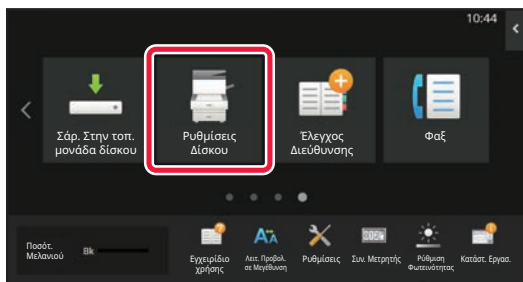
10:44

Σάρ. Στην τοπ. μονάδα δίσκου

Ρυθμίσεις Δίσκου

Έλεγχος Διεύθυνσης

Φαξ

Ποσότ. Μελανιού

Bk

Εγχειρίδιο χρήσης

Λειτ. Προβολ. σε Μεγέθυνση

Ρυθμίσεις

Συν. Μετρητής

Ρύθμιση Φωτεινότητας

Κατάστ. Εργασ.